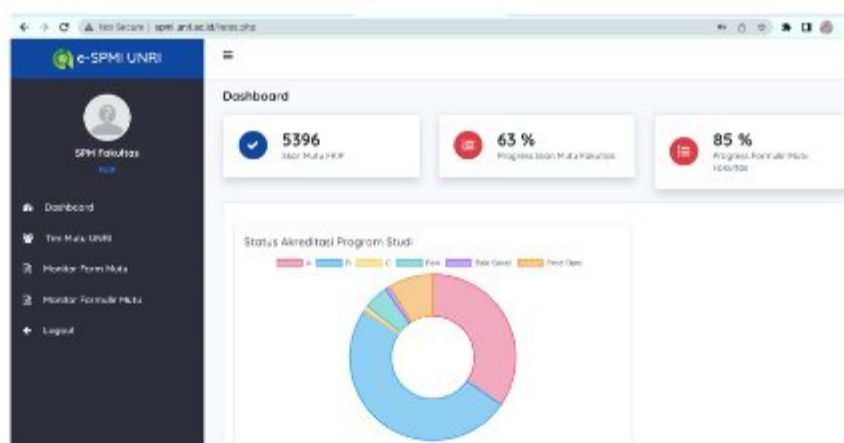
Not Secure | spmi.unri.ac.id/index.php

e-SPMI UNRI

SPM Fakultas
FKIP

Dashboard
Tim Mutu UNRI
Monitor Form Mutu
Monitor Formulir Mutu
Logout

Dashboard

5396
Skor Mutu FKIP

63 %
Progress Isian Mutu Fakultas

85 %
Progress Formulir Mutu Fakultas

Status Akreditasi Program Studi

A B C Baik Baik Sekali Prodi Baru